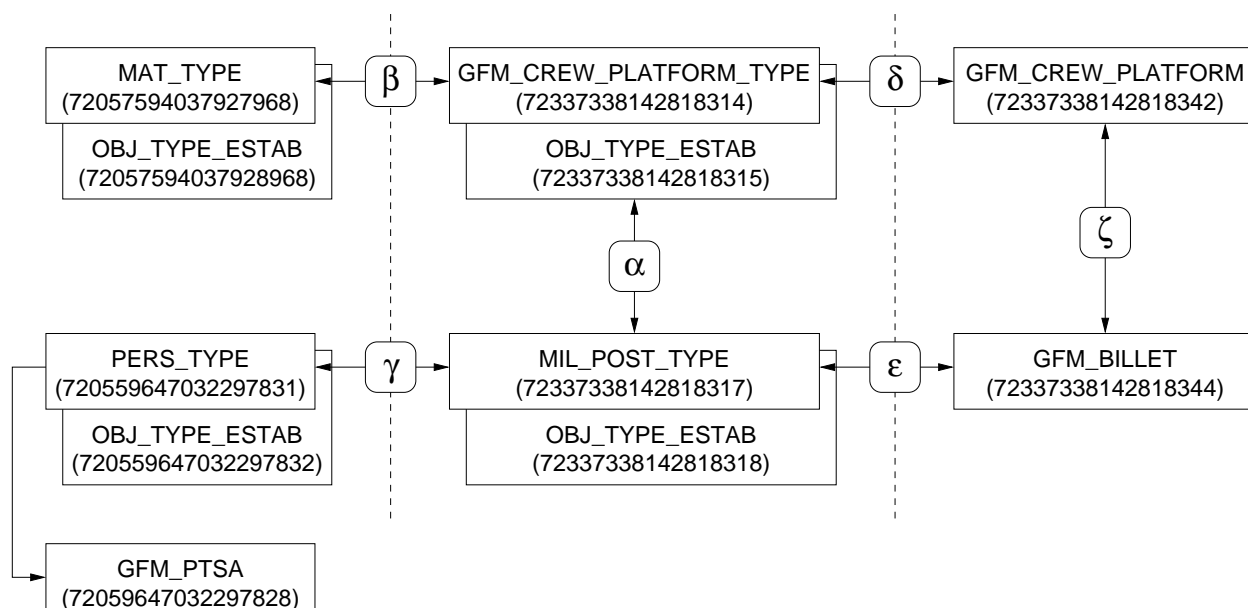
MAT_TYPE
(72057594037927968)

OBJ_TYPE_ESTAB
(72057594037928968)

$\beta$

GFM_CREW_PLATFORM_TYPE
(72337338142818314)

OBJ_TYPE_ESTAB
(72337338142818315)

$\delta$

GFM_CREW_PLATFORM
(72337338142818342)

$\zeta$

$\alpha$

PERS_TYPE
(720559647032297831)

OBJ_TYPE_ESTAB
(720559647032297832)

$\gamma$

MIL_POST_TYPE
(72337338142818317)

OBJ_TYPE_ESTAB
(72337338142818318)

$\varepsilon$

GFM_BILLET
(72337338142818344)

GFM_PTSA
(72059647032297828)